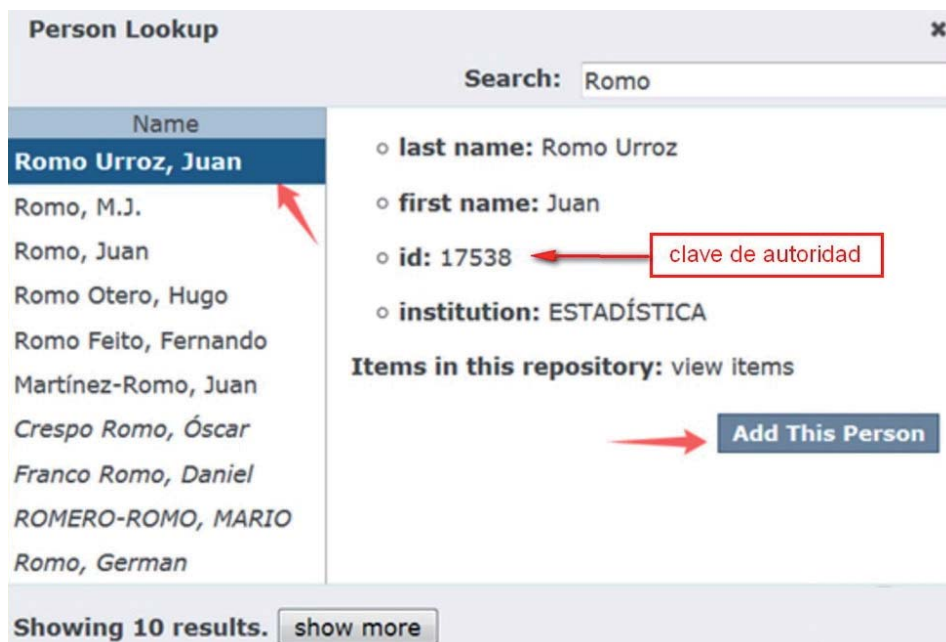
Person Lookup

Search: Romo

| Name |
|---|
| Romo Urroz, Juan |
| Romo, M.J. |
| Romo, Juan |
| Romo Otero, Hugo |
| Romo Feito, Fernando |
| Martínez-Romo, Juan |
| *Crespo Romo, Óscar* |
| *Franco Romo, Daniel* |
| *ROMERO-ROMO, MARIO* |
| *Romo, German* |

- **last name:** Romo Urroz
- **first name:** Juan
- **id:** 17538
- **institution:** ESTADÍSTICA

clave de autoridad

**Items in this repository:** view items

Add This Person

Showing 10 results. show more